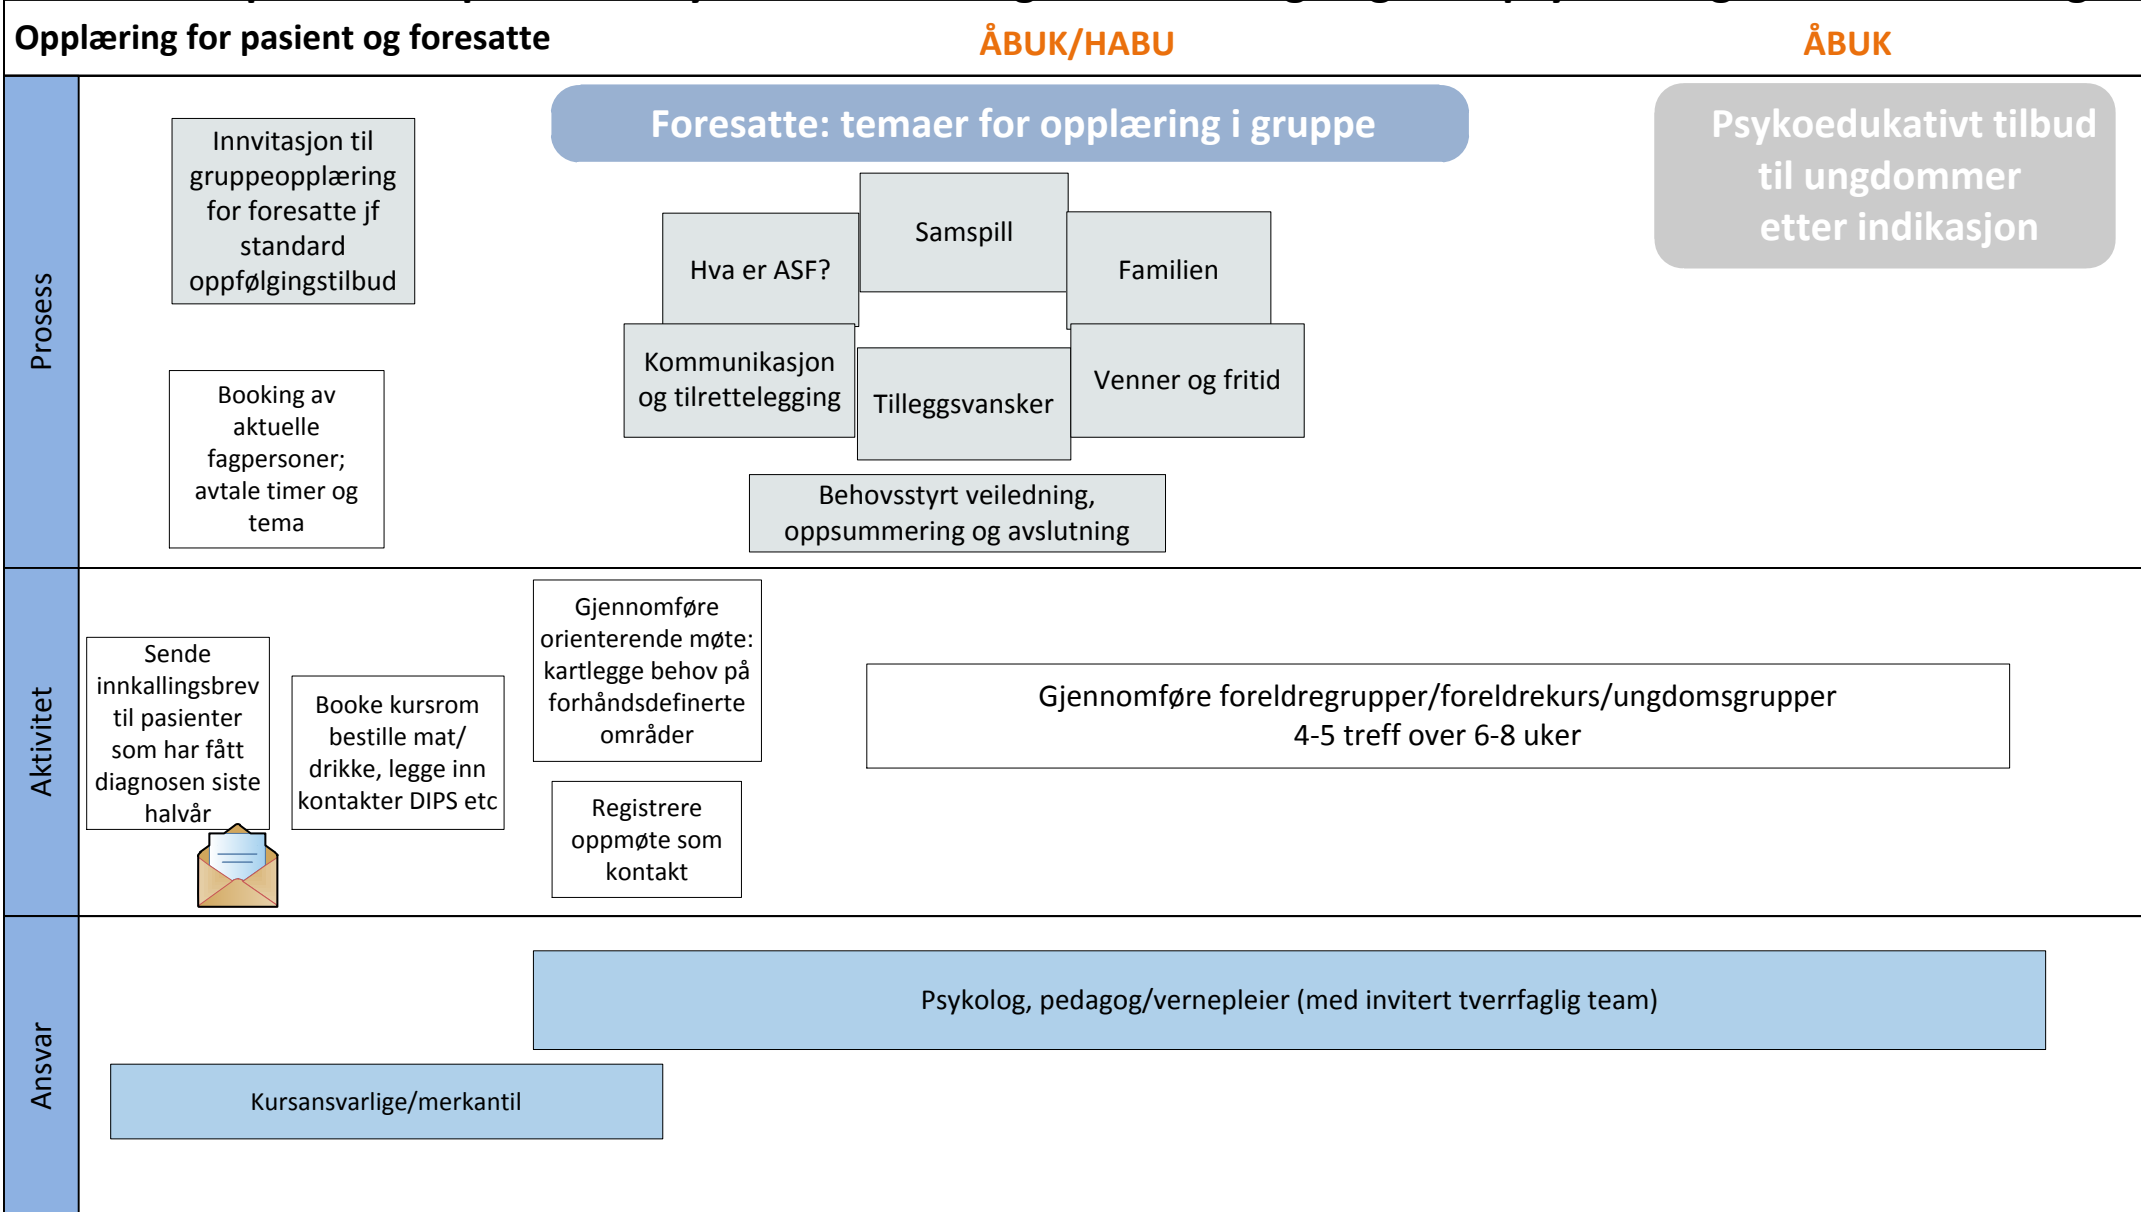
Opplæring for pasient og foresatte

ÅBUK/HABU

ÅBUK

Prosess

Innvitasjon til gruppeopplæring for foresatte jf standard oppfølgingstilbud

Booking av aktuelle fagpersoner; avtale timer og tema

Foresatte: temaer for opplæring i gruppe

Hva er ASF?

Samspill

Familien

Kommunikasjon og tilrettelegging

Tilleggsvansker

Venner og fritid

Behovsstyrt veiledning, oppsummering og avslutning

Psykoedukativt tilbud til ungdommer etter indikasjon

Aktivitet

Sende innkallingsbrev til pasienter som har fått diagnosen siste halvår

Booke kursrom bestille mat/ drikke, legge inn kontakter DIPS etc

Gjennomføre orienterende møte: kartlegge behov på forhåndsdefinerte områder

Registrere oppmøte som kontakt

Gjennomføre foreldregrupper/foreldrekurs/ungdomsgrupper
4-5 treff over 6-8 uker

Ansvar

Psykolog, pedagog/vernepleier (med invitert tverrfaglig team)

Kursansvarlige/merkantil